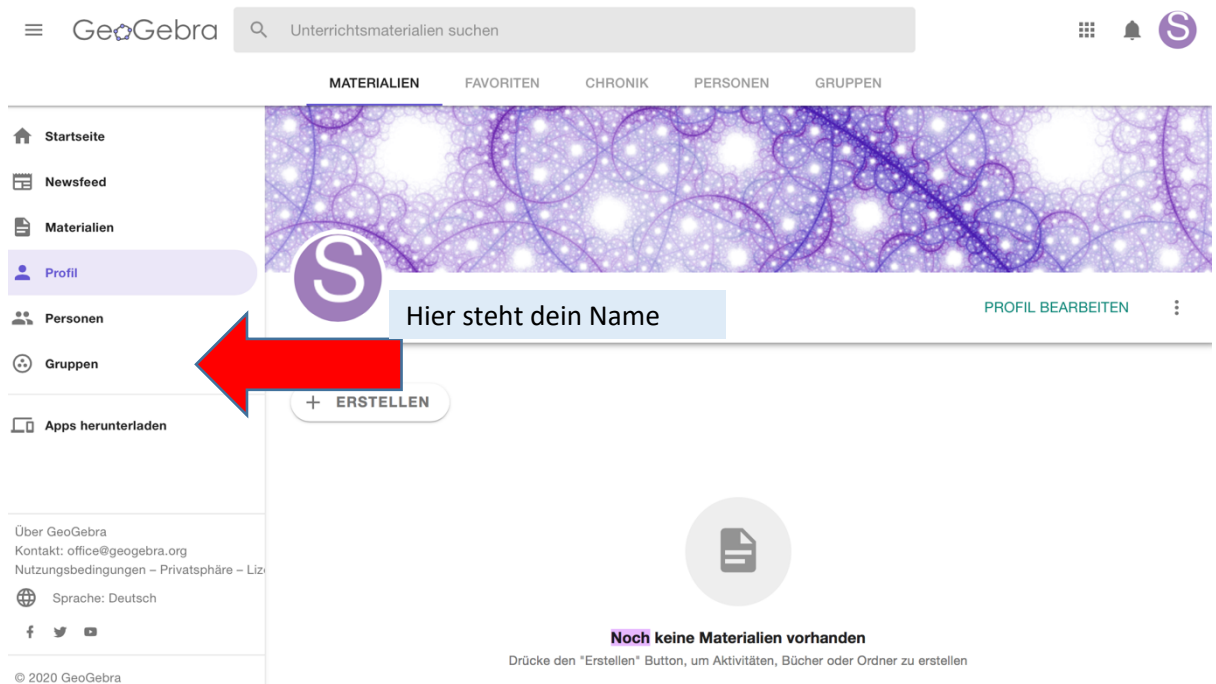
GeoGebra
Unterrichtsmaterialien suchen
S

MATERIALIEN FAVORITEN CHRONIK PERSONEN GRUPPEN

Startseite
Newsfeed
Materialien
Profil
Personen
Gruppen
Apps herunterladen

Über GeoGebra
Kontakt: office@geogebra.org
Nutzungsbedingungen – Privatsphäre – Liz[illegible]
Sprache: Deutsch

© 2020 GeoGebra

S
Hier steht dein Name
PROFIL BEARBEITEN

+ ERSTELLEN

Noch keine Materialien vorhanden
Drücke den "Erstellen" Button, um Aktivitäten, Bücher oder Ordner zu erstellen